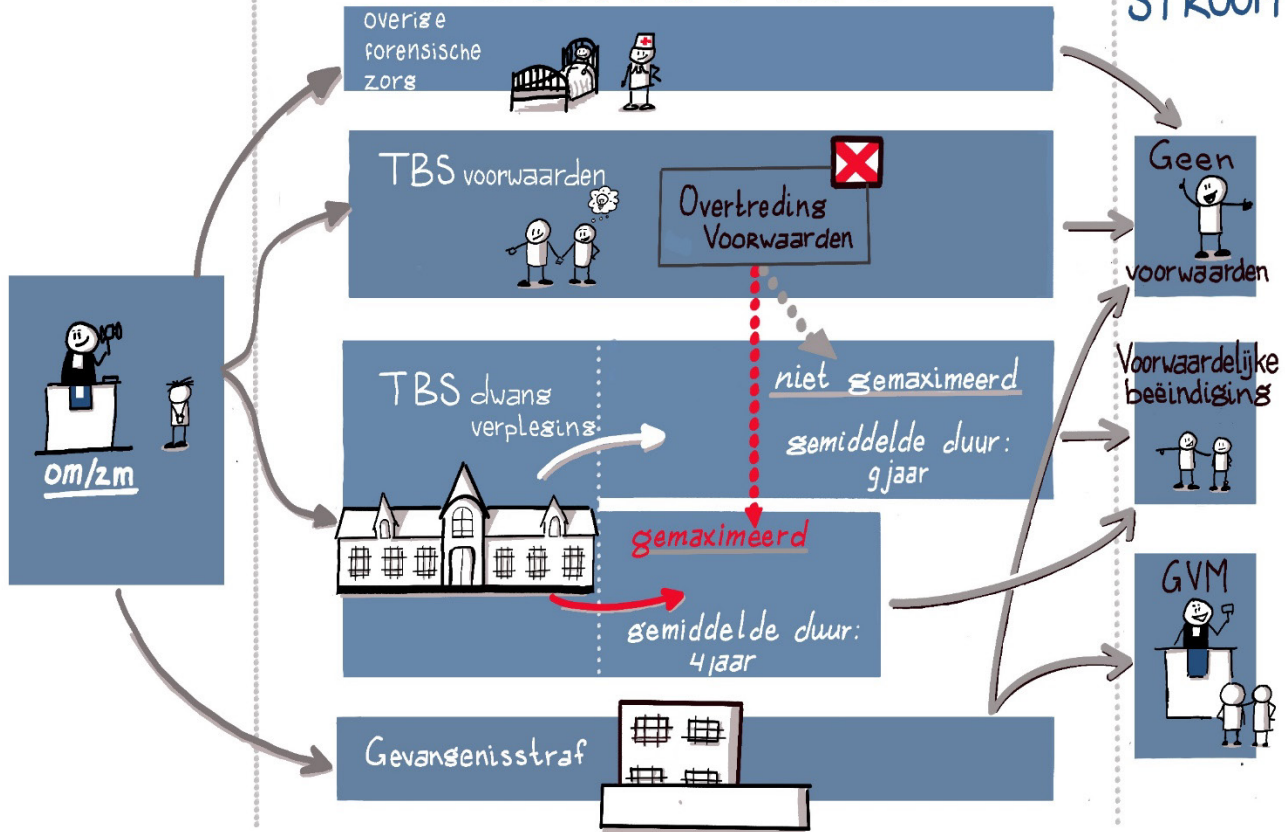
STROOM

overige forensische zorg

TBS voorwaarden

Overtreding Voorwaarden

om/zm

TBS dwang verpleging

niet gemaximeerd

gemiddelde duur: 9 jaar

gemaximeerd

gemiddelde duur: 4 jaar

Gevangenisstraf

Geen voorwaarden

Voorwaardelijke beëindiging

GVM